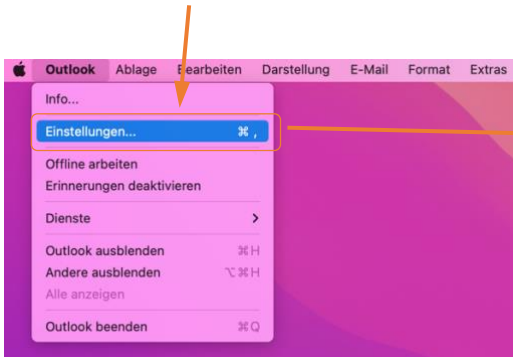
Outlook Ablage Bearbeiten Darstellung E-Mail Format Extras

Info...

Einstellungen... ⌘ ,

Offline arbeiten
Erinnerungen deaktivieren

Dienste >

Outlook ausblenden ⌘H
Andere ausblenden ⌥⌘H
Alle anzeigen

Outlook beenden ⌘Q